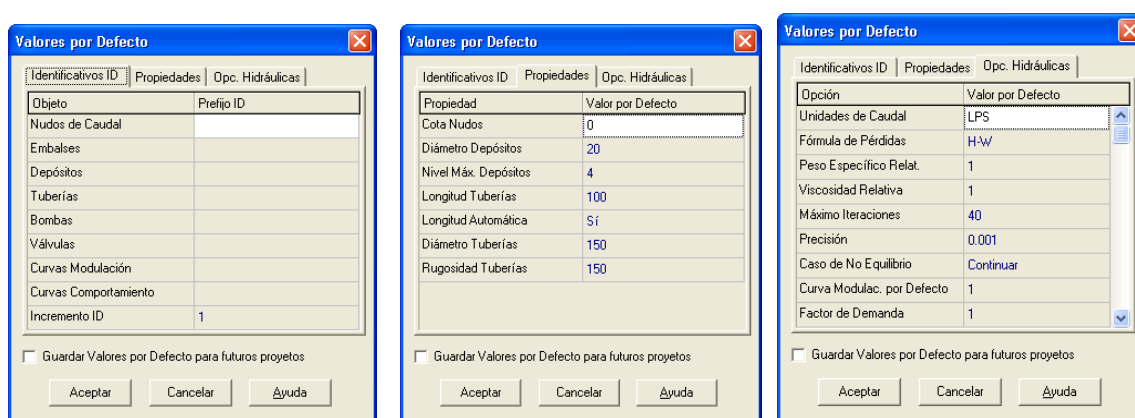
Valores por Defecto

Identificativos ID | Propiedades | Opc. Hidráulicas

| Objeto | Prefijo ID |
|---|---|
| Nudos de Caudal | |
| Embalses | |
| Depósitos | |
| Tuberías | |
| Bombas | |
| Válvulas | |
| Curvas Modulación | |
| Curvas Comportamiento | |
| Incremento ID | 1 |

Guardar Valores por Defecto para futuros proyetos

Aceptar Cancelar Ayuda

Valores por Defecto

Identificativos ID | Propiedades | Opc. Hidráulicas

| Propiedad | Valor por Defecto |
|---|---|
| Cota Nudos | 0 |
| Diámetro Depósitos | 20 |
| Nivel Máx. Depósitos | 4 |
| Longitud Tuberías | 100 |
| Longitud Automática | Sí |
| Diámetro Tuberías | 150 |
| Rugosidad Tuberías | 150 |

Guardar Valores por Defecto para futuros proyetos

Aceptar Cancelar Ayuda

Valores por Defecto

Identificativos ID | Propiedades | Opc. Hidráulicas

| Opción | Valor por Defecto |
|---|---|
| Unidades de Caudal | LPS |
| Fórmula de Pérdidas | H-W |
| Peso Específico Relat. | 1 |
| Viscosidad Relativa | 1 |
| Máximo Iteraciones | 40 |
| Precisión | 0.001 |
| Caso de No Equilibrio | Continuar |
| Curva Modulac. por Defecto | 1 |
| Factor de Demanda | 1 |

Guardar Valores por Defecto para futuros proyetos

Aceptar Cancelar Ayuda